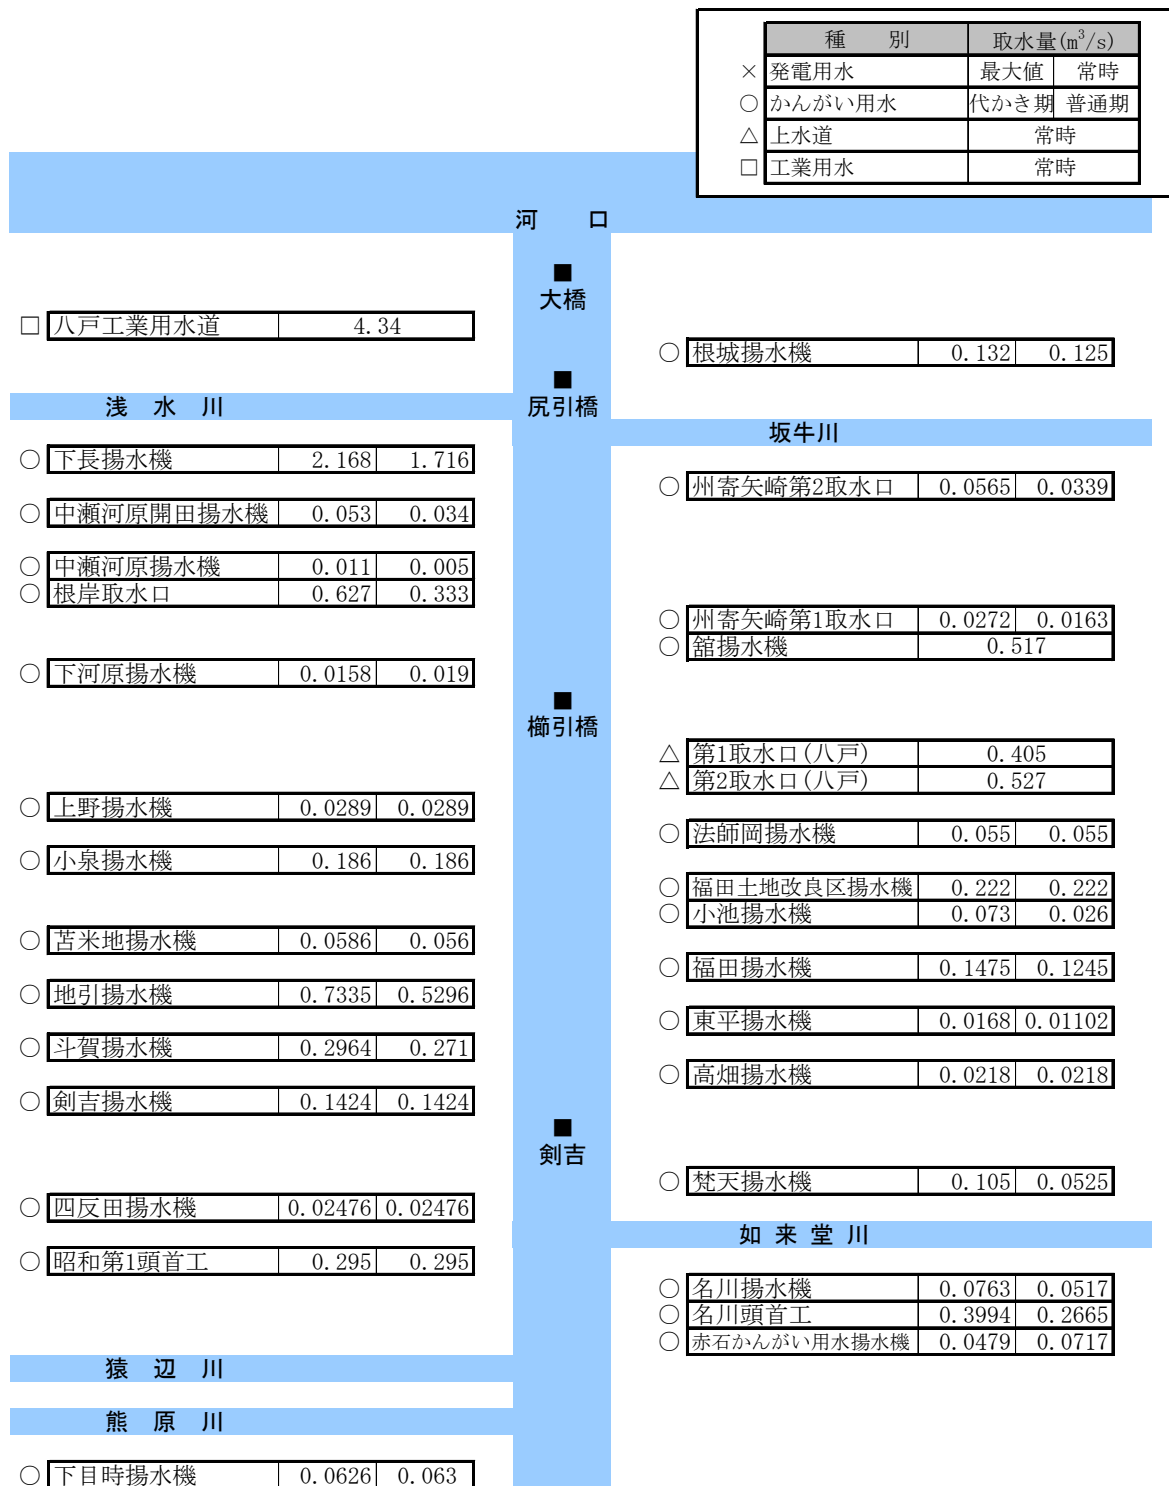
| | 種　　別 | 取水量($m^3/s$) | |
|---|---|---|---|
| × | 発電用水 | 最大値 | 常時 |
| ○ | かんがい用水 | 代かき期 | 普通期 |
| △ | 上水道 | 常時 | |
| □ | 工業用水 | 常時 | |

河　　口

■
大橋

□ 八戸工業用水道 4.34

○ 根城揚水機 0.132 0.125

■
尻引橋

浅　水　川

坂牛川

○ 下長揚水機 2.168 1.716

○ 州寄矢崎第2取水口 0.0565 0.0339

○ 中瀬河原開田揚水機 0.053 0.034

○ 中瀬河原揚水機 0.011 0.005
○ 根岸取水口 0.627 0.333

○ 州寄矢崎第1取水口 0.0272 0.0163
○ 舘揚水機 0.517

○ 下河原揚水機 0.0158 0.019

■
櫛引橋

△ 第1取水口(八戸) 0.405
△ 第2取水口(八戸) 0.527

○ 上野揚水機 0.0289 0.0289

○ 法師岡揚水機 0.055 0.055

○ 小泉揚水機 0.186 0.186

○ 福田土地改良区揚水機 0.222 0.222
○ 小池揚水機 0.073 0.026

○ 苫米地揚水機 0.0586 0.056

○ 福田揚水機 0.1475 0.1245

○ 地引揚水機 0.7335 0.5296

○ 東平揚水機 0.0168 0.01102

○ 斗賀揚水機 0.2964 0.271

○ 高畑揚水機 0.0218 0.0218

○ 剣吉揚水機 0.1424 0.1424

■
剣吉

○ 梵天揚水機 0.105 0.0525

○ 四反田揚水機 0.02476 0.02476

如　来　堂　川

○ 昭和第1頭首工 0.295 0.295

○ 名川揚水機 0.0763 0.0517
○ 名川頭首工 0.3994 0.2665
○ 赤石かんがい用水揚水機 0.0479 0.0717

猿　辺　川

熊　原　川

○ 下目時揚水機 0.0626 0.063